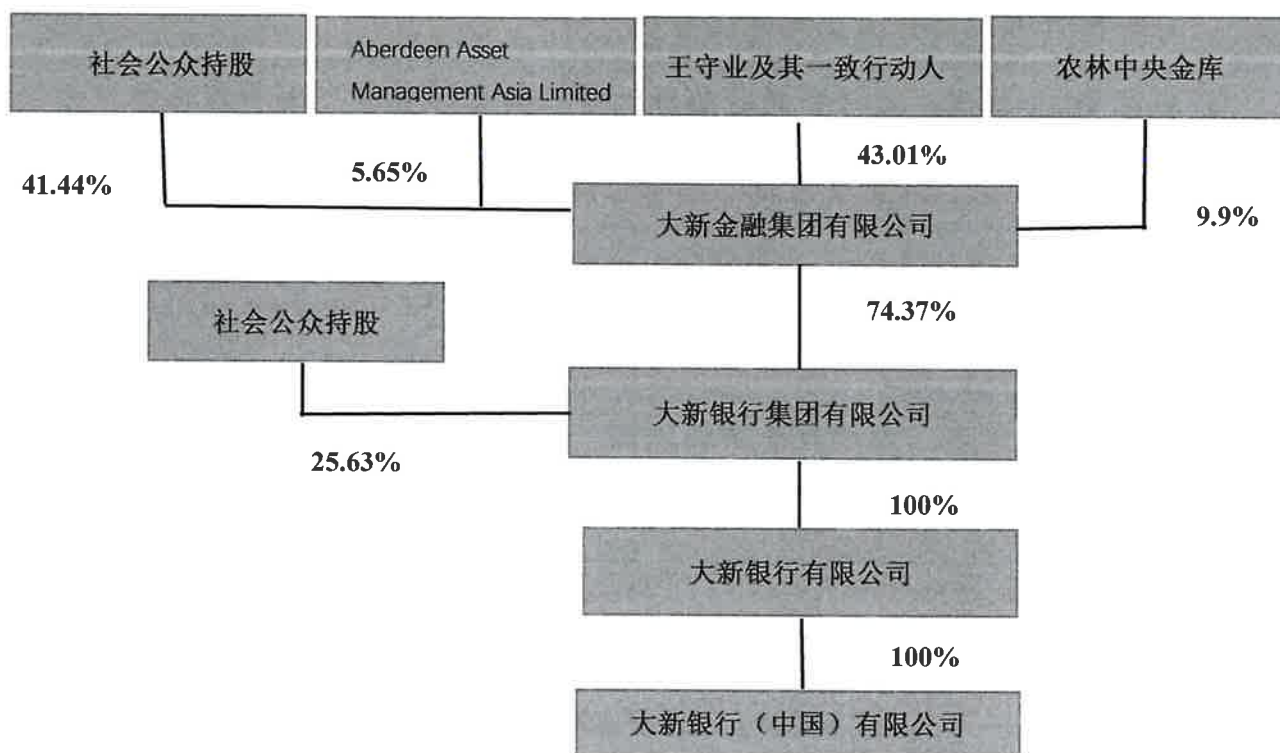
社会公众持股

Aberdeen Asset Management Asia Limited

王守业及其一致行动人

农林中央金库

41.44%

5.65%

43.01%

9.9%

大新金融集团有限公司

社会公众持股

74.37%

大新银行集团有限公司

25.63%

100%

大新银行有限公司

100%

大新银行（中国）有限公司